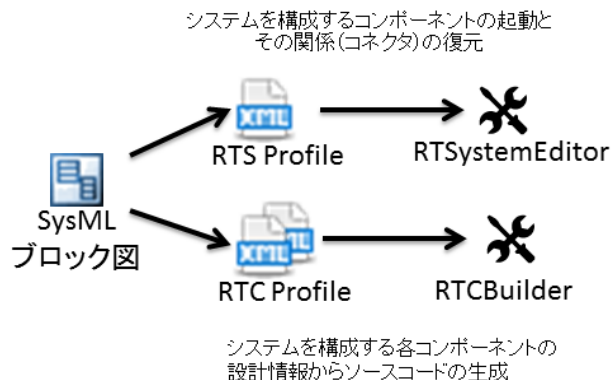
システムを構成するコンポーネントの起動と
その関係(コネクタ)の復元

XML
RTS Profile

RTSystemEditor

SysML
ブロック図

XML
RTC Profile

RTCBuilder

システムを構成する各コンポーネントの
設計情報からソースコードの生成